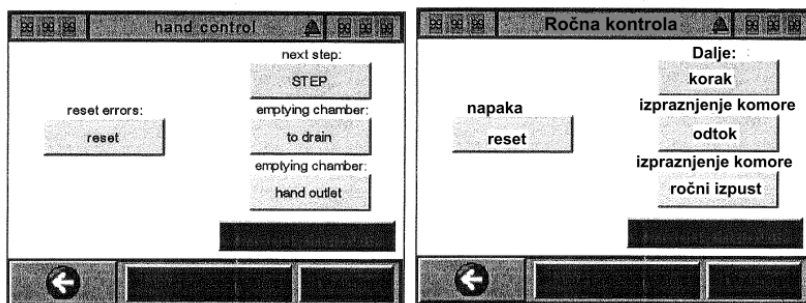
hand control

next step:
STEP

reset errors:
reset

emptying chamber:
to drain

emptying chamber:
hand outlet

Ročna kontrola

Dalje:
korak

napaka
reset

izpraznjenje komore
odtok

izpraznjenje komore
ročni izpust